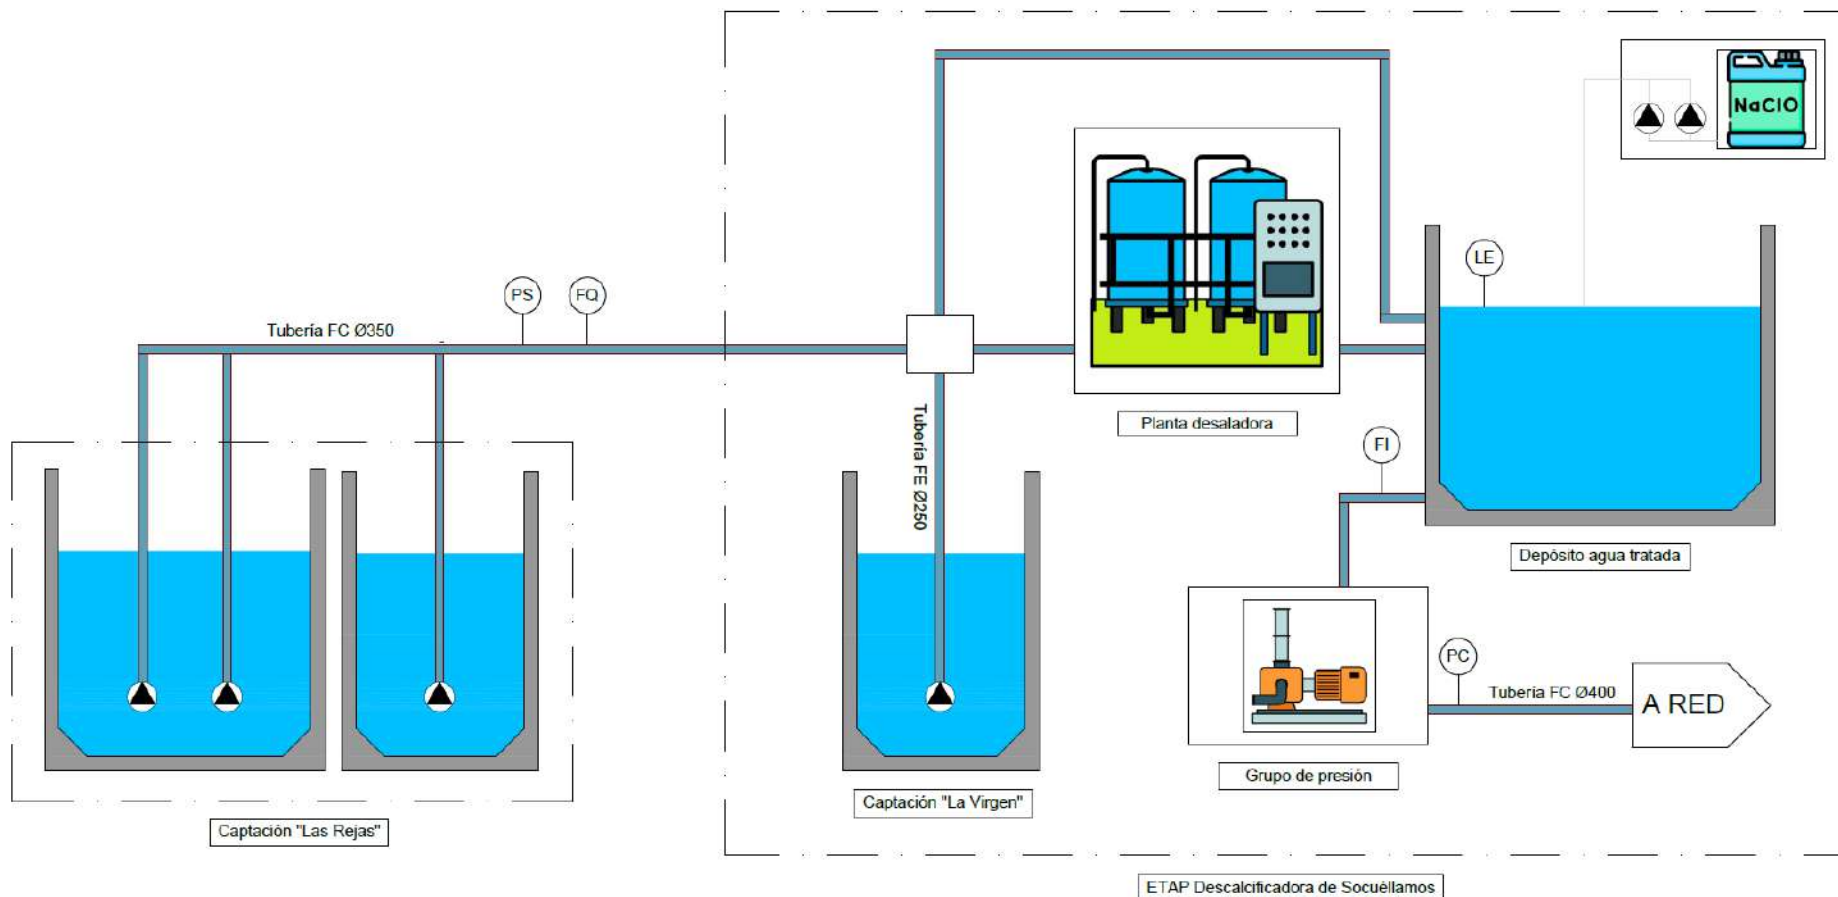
NaClO

LE

PS

FQ

Tubería FC Ø350

Tubería FE Ø250

Planta desaladora

FI

Depósito agua tratada

PC

Tubería FC Ø400

A RED

Grupo de presión

Captación "La Virgen"

Captación "Las Rejas"

ETAP Descalcificadora de Socuéllamos